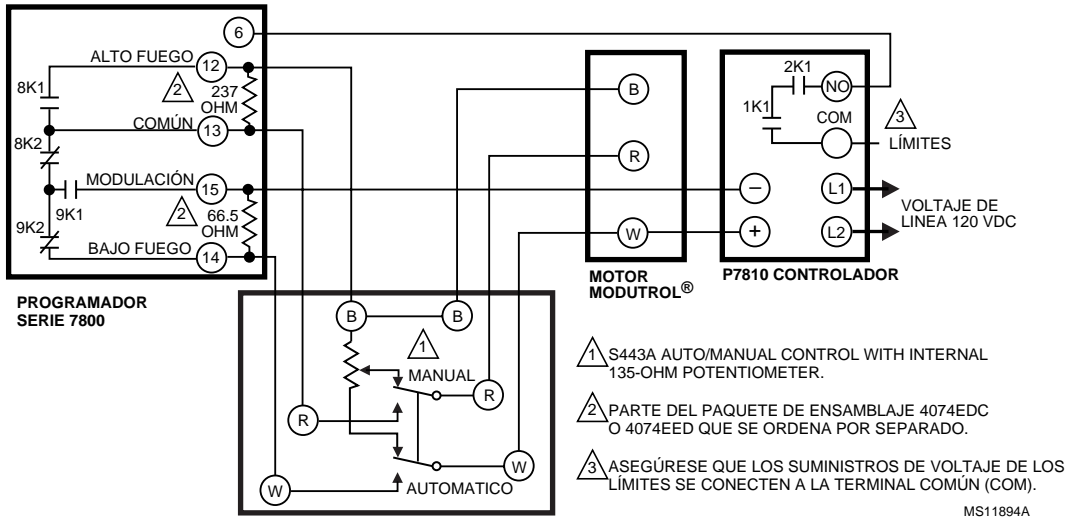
6
ALTO FUEGO
12
2
237 OHM
8K1
COMÚN
13
8K2
MODULACIÓN
15
9K1
2
66.5 OHM
9K2
BAJO FUEGO
14

PROGRAMADOR SERIE 7800

B
R
W
MOTOR MODUTROL®

2K1
NO
1K1
COM
3
LÍMITES
−
L1
+
L2
VOLTAJE DE LINEA 120 VDC
P7810 CONTROLADOR

B
B
1
MANUAL
R
R
W
W
AUTOMATICO

1 S443A AUTO/MANUAL CONTROL WITH INTERNAL 135-OHM POTENTIOMETER.

2 PARTE DEL PAQUETE DE ENSAMBLAJE 4074EDC O 4074EED QUE SE ORDENA POR SEPARADO.

3 ASEGÚRESE QUE LOS SUMINISTROS DE VOLTAJE DE LOS LÍMITES SE CONECTEN A LA TERMINAL COMÚN (COM).

MS11894A